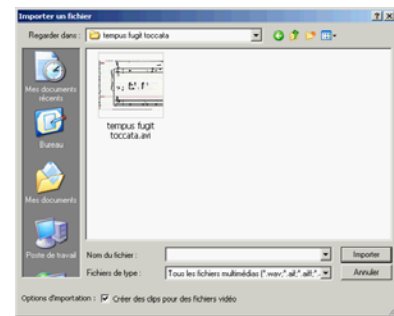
Importer un fichier

?

X

Regarder dans :

tempus fugit toccata

Mes documents récents

Bureau

Mes documents

Poste de travail

tempus fugit toccata.avi

Nom du fichier :

Importer

Fichiers de type :

Tous les fichiers multimédias (*.wav;*.aif;*.aiff;*.

Annuler

Options d'importation :

Créer des clips pour des fichiers vidéo